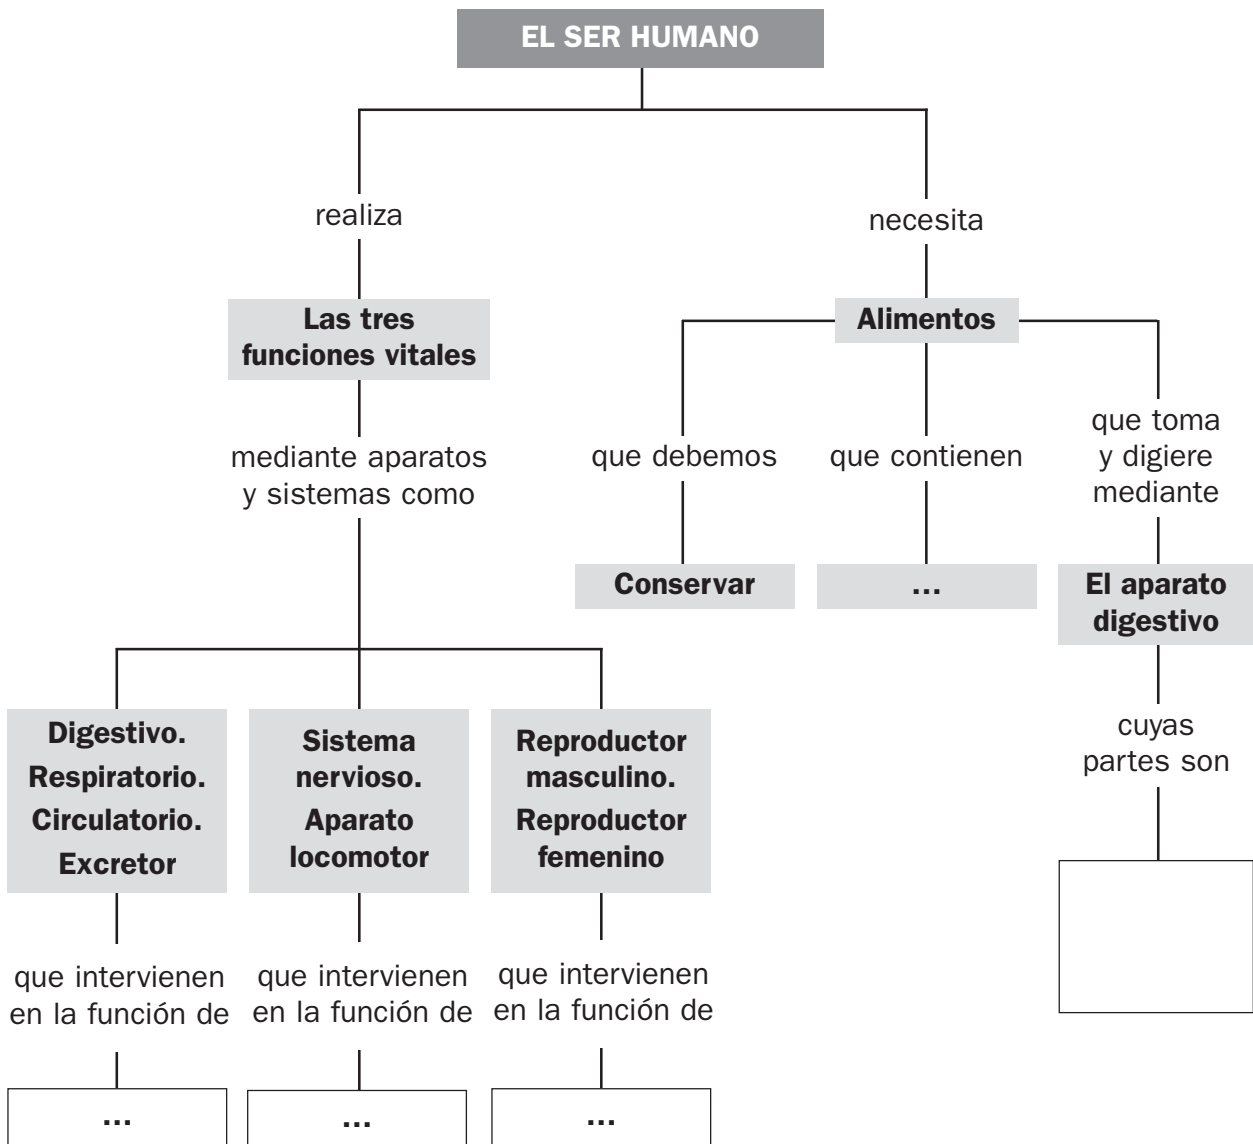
EL SER HUMANO

realiza

Las tres funciones vitales

mediante aparatos y sistemas como

Digestivo. Respiratorio. Circulatorio. Excretor

que intervienen en la función de

...

Sistema nervioso. Aparato locomotor

que intervienen en la función de

...

Reproductor masculino. Reproductor femenino

que intervienen en la función de

...

necesita

Alimentos

que debemos

Conservar

que contienen

...

que toma y digiere mediante

El aparato digestivo

cuyas partes son